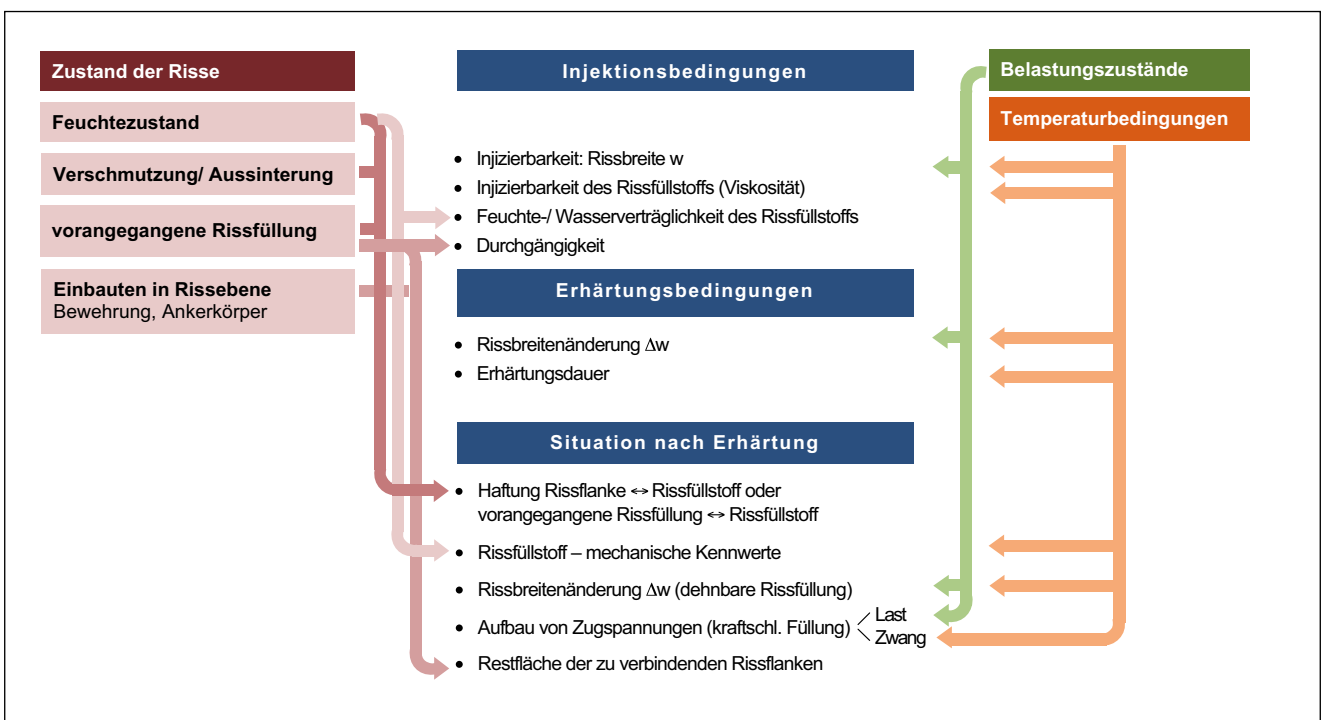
Zustand der Risse

Feuchtezustand

Verschmutzung/ Aussinterung

vorangegangene Rissfüllung

Einbauten in Rissebene
Bewehrung, Ankerkörper

Injektionsbedingungen

- Injizierbarkeit: Rissbreite w
- Injizierbarkeit des Rissfüllstoffs (Viskosität)
- Feuchte-/ Wasserverträglichkeit des Rissfüllstoffs
- Durchgängigkeit

Erhärtungsbedingungen

- Rissbreitenänderung $\Delta$w
- Erhärtungsdauer

Situation nach Erhärtung

- Haftung Rissflanke $\leftrightarrow$ Rissfüllstoff oder vorangegangene Rissfüllung $\leftrightarrow$ Rissfüllstoff
- Rissfüllstoff – mechanische Kennwerte
- Rissbreitenänderung $\Delta$w (dehnbare Rissfüllung)
- Aufbau von Zugspannungen (kraftschl. Füllung) Last Zwang
- Restfläche der zu verbindenden Rissflanken

Belastungszustände

Temperaturbedingungen